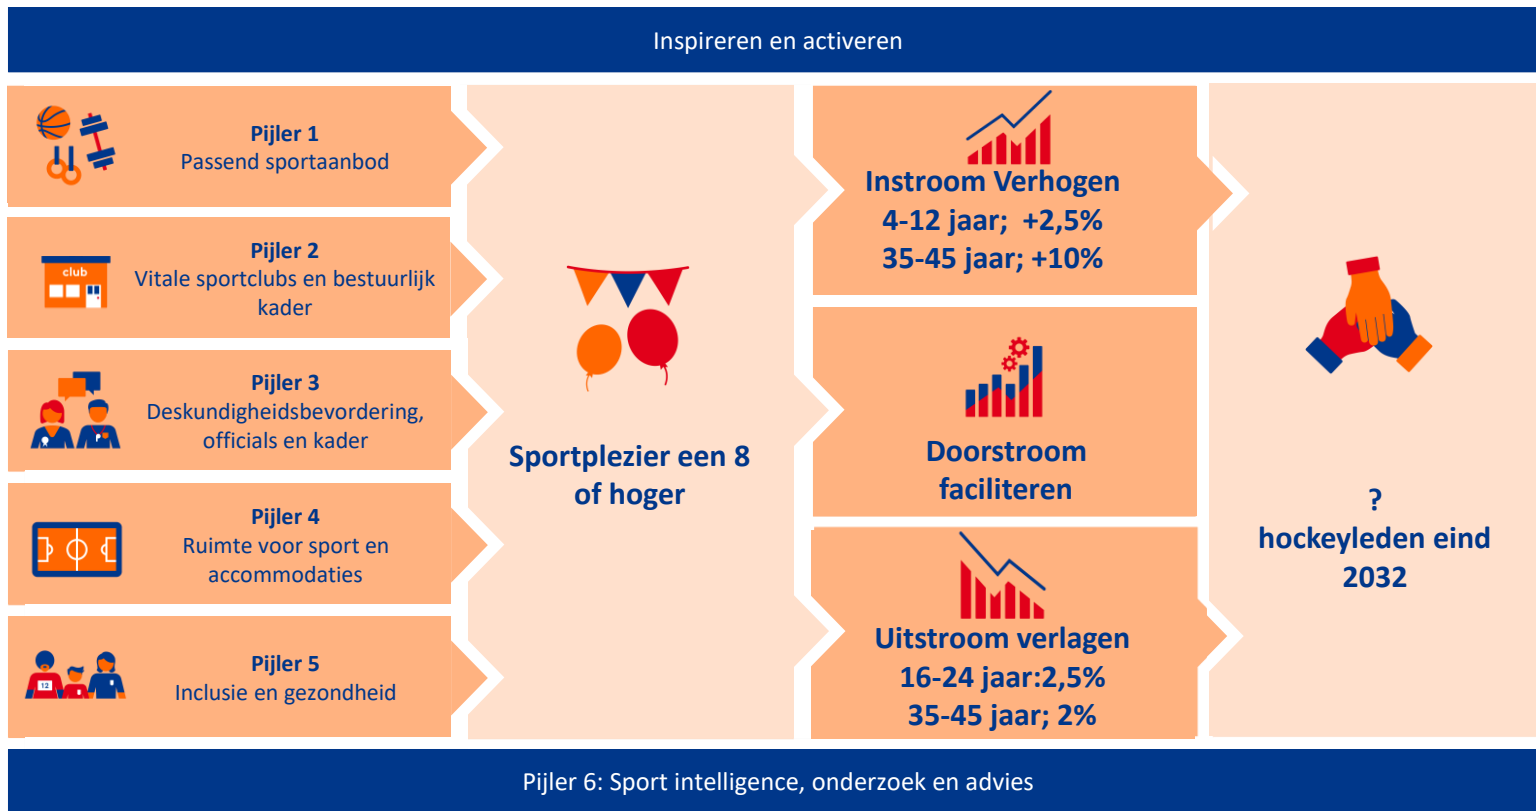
Inspireren en activeren

Pijler 1
Passend sportaanbod

club

Pijler 2
Vitale sportclubs en bestuurlijk kader

Pijler 3
Deskundigheidsbevordering, officials en kader

Pijler 4
Ruimte voor sport en accommodaties

12

Pijler 5
Inclusie en gezondheid

Sportplezier een 8 of hoger

Instroom Verhogen
4-12 jaar; +2,5%
35-45 jaar; +10%

Doorstroom faciliteren

Uitstroom verlagen
16-24 jaar:2,5%
35-45 jaar; 2%

?
hockeyleden eind 2032

Pijler 6: Sport intelligence, onderzoek en advies